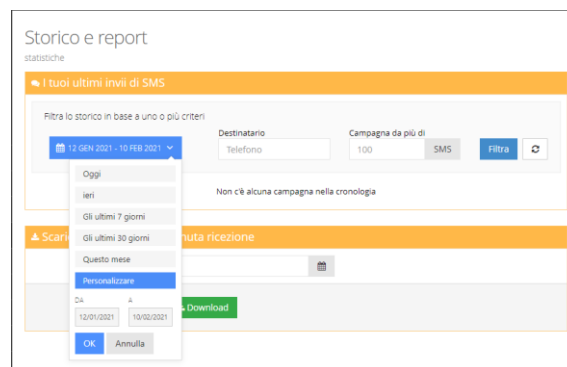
Storico e report
statistiche

I tuoi ultimi invii di SMS

Filtra lo storico in base a uno o più criteri

12 GEN 2021 - 10 FEB 2021

Destinatario
Telefono

Campagna da più di
100
SMS

Filtra

Oggi
ieri
Gli ultimi 7 giorni
Gli ultimi 30 giorni
Questo mese
Personalizzare

DA
12/01/2021
A
10/02/2021

OK
Annulla

Non c'è alcuna campagna nella cronologia

Scari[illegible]nuta ricezione

Download